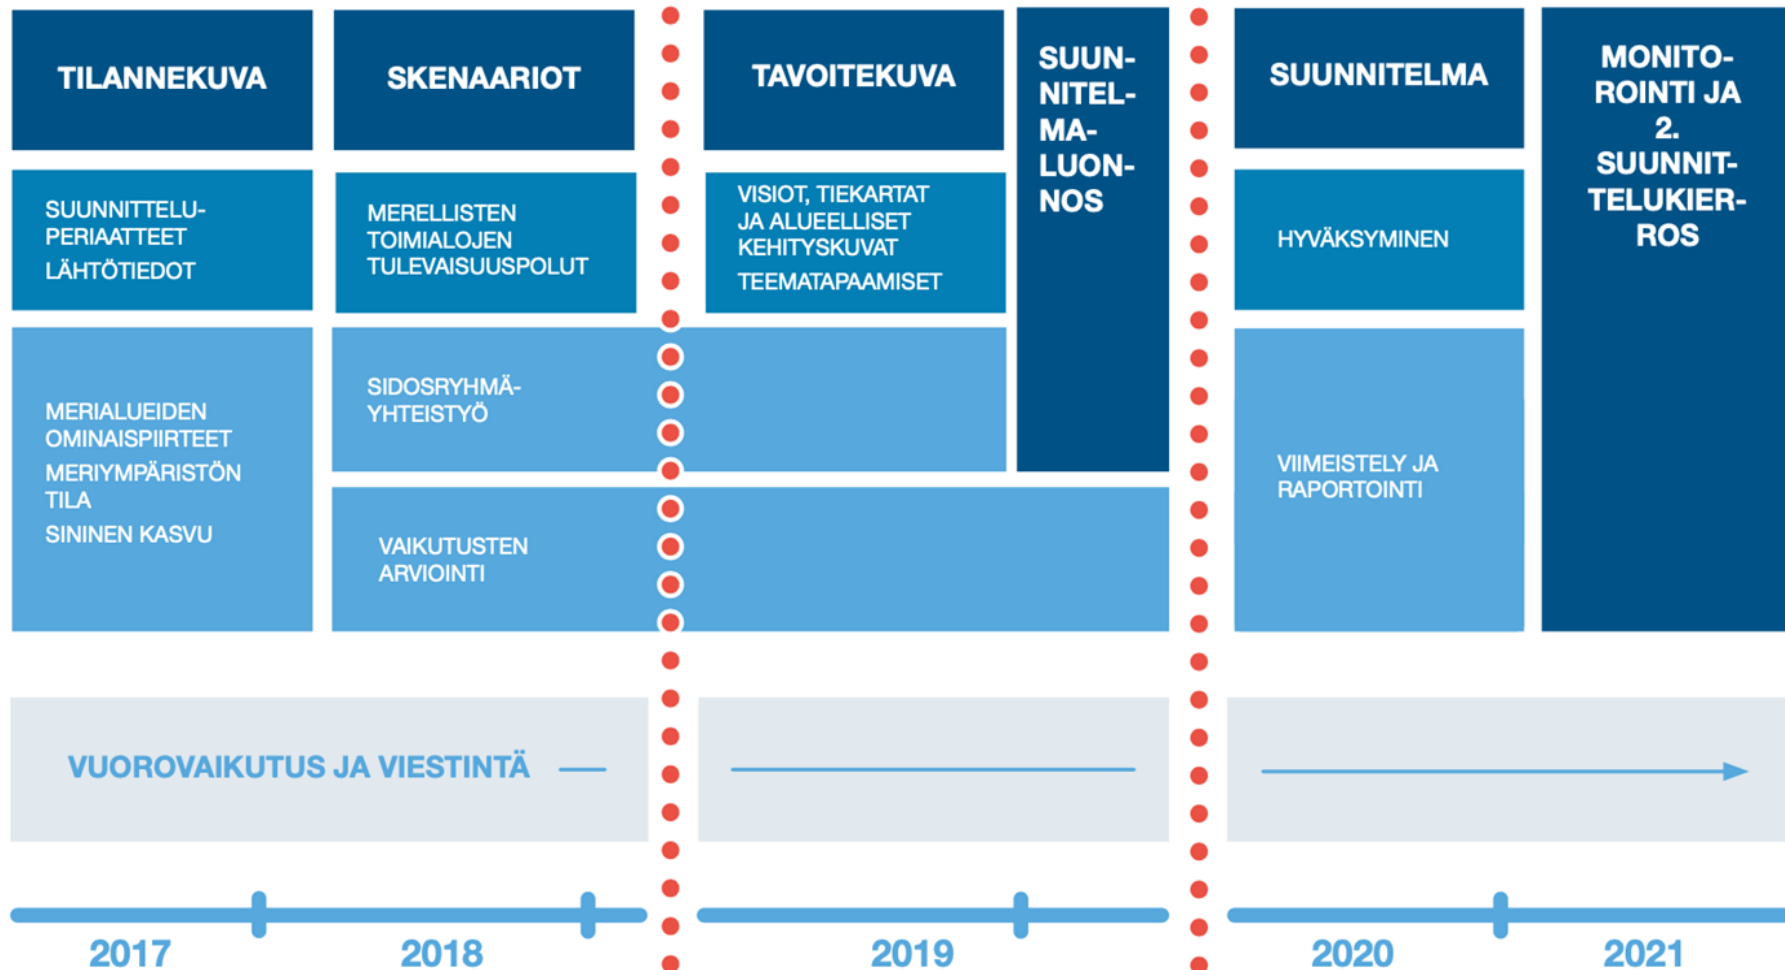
TILANNEKUVA

SKENAARIOT

TAVOITEKUVA

SUUNNITELMALUONNOS

SUUNNITELMA

MONITOROINTI JA 2. SUUNNITTELUKIERROS

SUUNNITTELUPERIAATTEET

LÄHTÖTIEDOT

MERELLISTEN TOIMIALOJEN TULEVAISUUSPOLUT

VISIOT, TIEKARTAT JA ALUEELLISET KEHITYSKUVAT

TEEMATAPAAMISET

HYVÄKSYMINEN

MERIALUEIDEN OMINAISPIIRTEET

MERIYMPÄRISTÖN TILA

SININEN KASVU

SIDOSRYHMÄYHTEISTYÖ

VAIKUTUSTEN ARVIOINTI

VIIMEISTELY JA RAPORTOINTI

VUOROVAIKUTUS JA VIESTINTÄ

2017

2018

2019

2020

2021